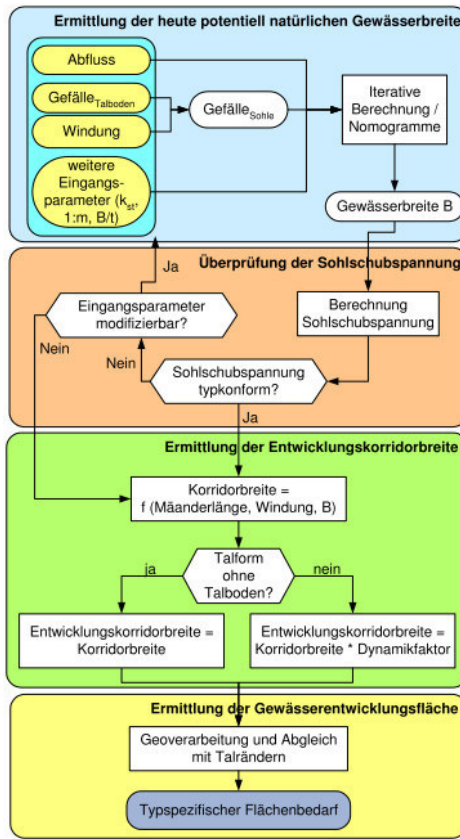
Ermittlung der heute potentiell natürlichen Gewässerbreite

Abfluss

Gefälle$_{Talboden}$

Windung

weitere Eingangsparameter ($k_{st}$, 1:m, B/t)

Gefälle$_{Sohle}$

Iterative Berechnung / Nomogramme

Gewässerbreite B

Überprüfung der Sohlschubspannung

Ja

Eingangsparameter modifizierbar?

Nein

Berechnung Sohlschubspannung

Nein

Sohlschubspannung typkonform?

Ja

Ermittlung der Entwicklungskorridorbreite

Korridorbreite = f (Mäanderlänge, Windung, B)

ja

Talform ohne Talboden?

nein

Entwicklungskorridorbreite = Korridorbreite

Entwicklungskorridorbreite = Korridorbreite * Dynamikfaktor

Ermittlung der Gewässerentwicklungsfläche

Geoverarbeitung und Abgleich mit Talrändern

Typspezifischer Flächenbedarf